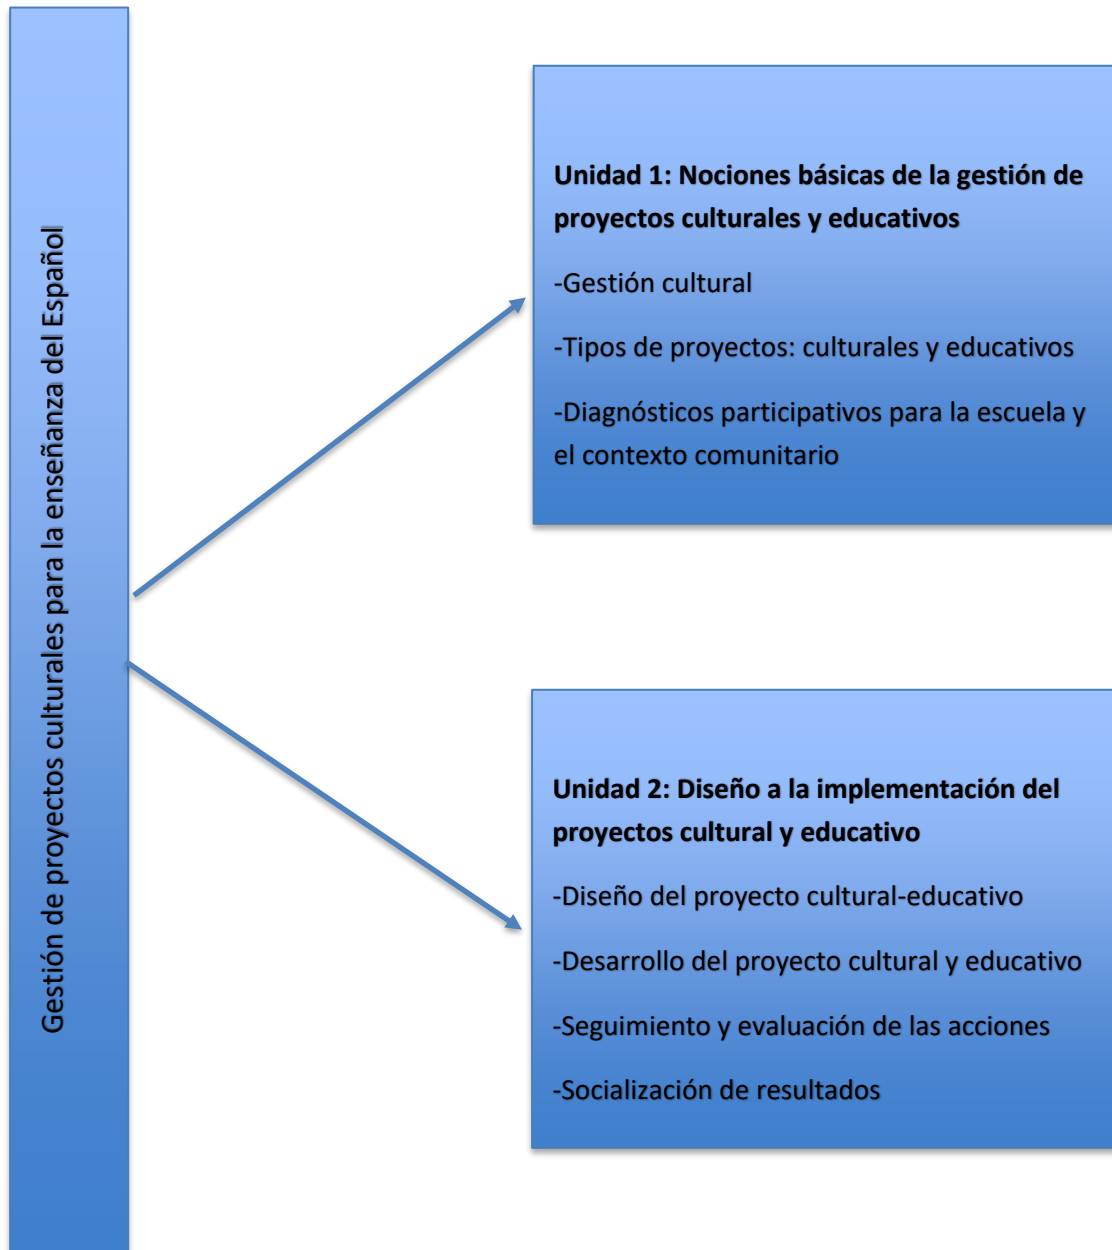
Gestión de proyectos culturales para la enseñanza del Español

Unidad 1: Nociones básicas de la gestión de proyectos culturales y educativos

-Gestión cultural

-Tipos de proyectos: culturales y educativos

-Diagnósticos participativos para la escuela y el contexto comunitario

Unidad 2: Diseño a la implementación del proyectos cultural y educativo

-Diseño del proyecto cultural-educativo

-Desarrollo del proyecto cultural y educativo

-Seguimiento y evaluación de las acciones

-Socialización de resultados